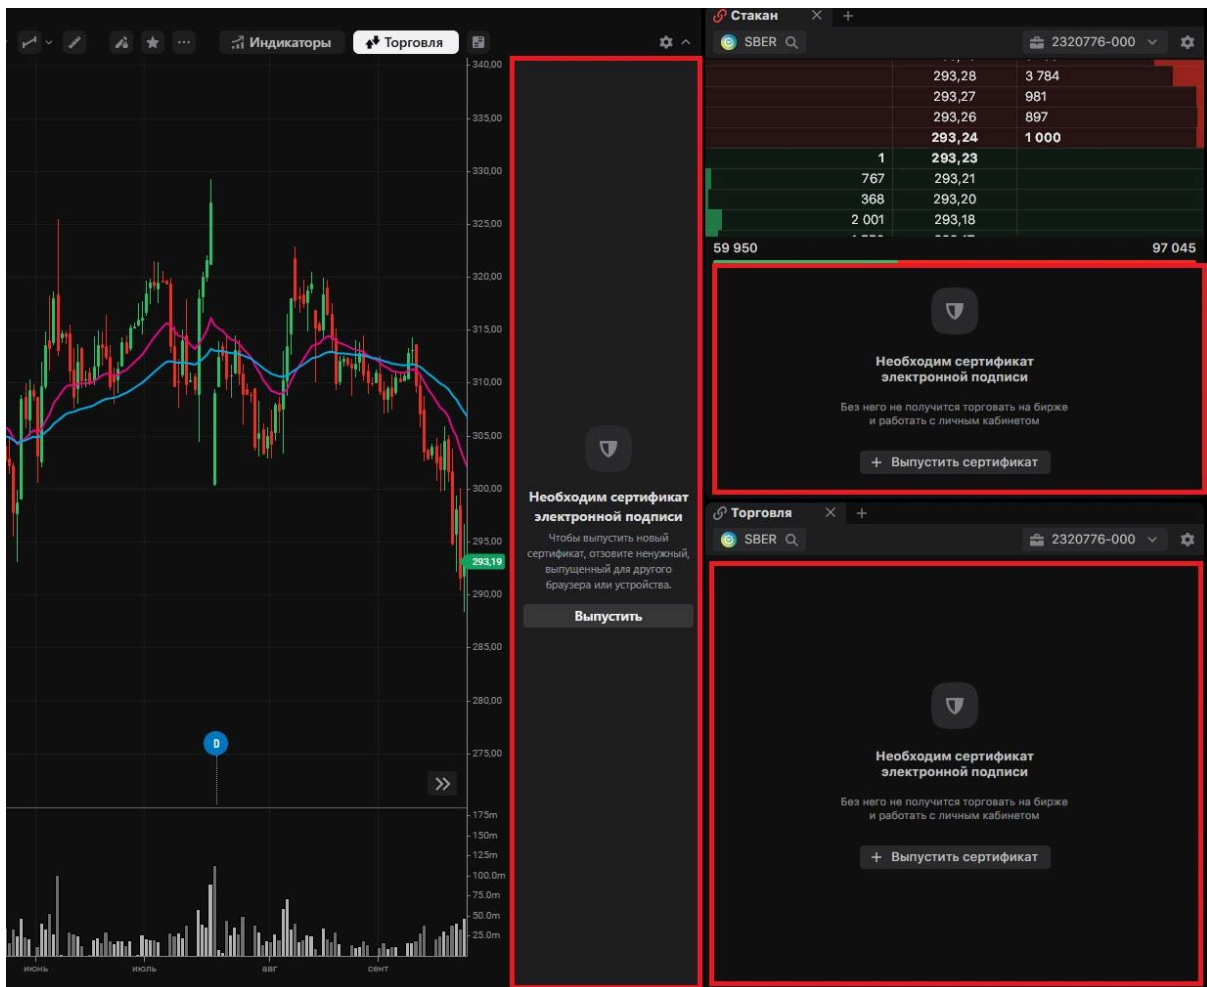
Индикаторы Торговля

340,00
335,00
330,00
325,00
320,00
315,00
310,00
305,00
300,00
295,00
293,19
290,00
285,00
280,00
275,00

D

175m
150m
125m
100.0m
75.0m
50.0m
25.0m

июнь июль авг сент

Необходим сертификат электронной подписи

Чтобы выпустить новый сертификат, отзовите ненужный, выпущенный для другого браузера или устройства.

Выпустить

Стакан

SBER

2320776-000

| | 293,28 | 3 784 |
|---|---|---|
| | 293,27 | 981 |
| | 293,26 | 897 |
| | 293,24 | 1 000 |
| 1 | 293,23 | |
| 767 | 293,21 | |
| 368 | 293,20 | |
| 2 001 | 293,18 | |

59 950 97 045

Необходим сертификат электронной подписи

Без него не получится торговать на бирже и работать с личным кабинетом

+ Выпустить сертификат

Торговля

SBER

2320776-000

Необходим сертификат электронной подписи

Без него не получится торговать на бирже и работать с личным кабинетом

+ Выпустить сертификат